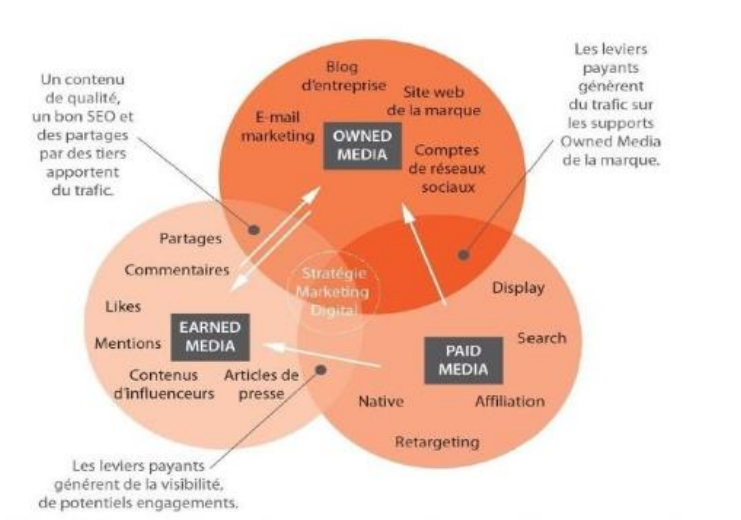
Un contenu de qualité, un bon SEO et des partages par des tiers apportent du trafic.

Blog d'entreprise

Site web de la marque

E-mail marketing

OWNED MEDIA

Comptes de réseaux sociaux

Les leviers payants génèrent du trafic sur les supports Owned Media de la marque.

Partages

Commentaires

Likes

Mentions

EARNED MEDIA

Contenus d'influenceurs

Articles de presse

Stratégie Marketing Digital

Display

Search

PAID MEDIA

Native

Affiliation

Retargeting

Les leviers payants génèrent de la visibilité, de potentiels engagements.